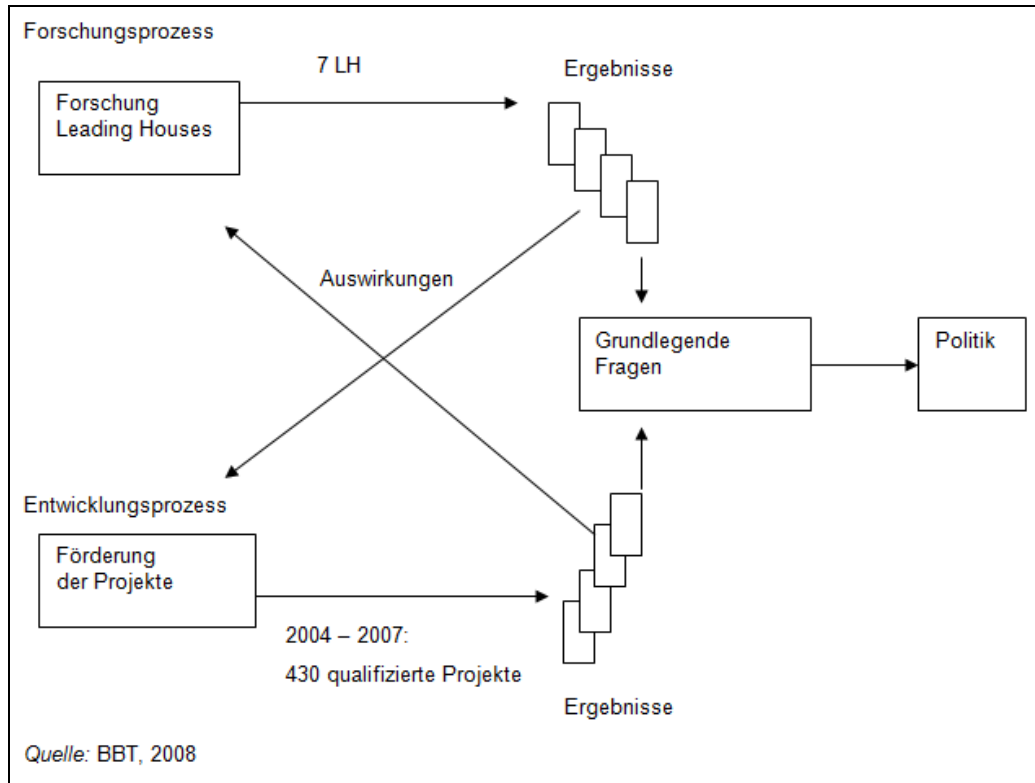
Forschungsprozess

7 LH

Ergebnisse

Forschung
Leading Houses

Auswirkungen

Grundlegende
Fragen

Politik

Entwicklungsprozess

Förderung
der Projekte

2004 – 2007:
430 qualifizierte Projekte

Ergebnisse

*Quelle:* BBT, 2008